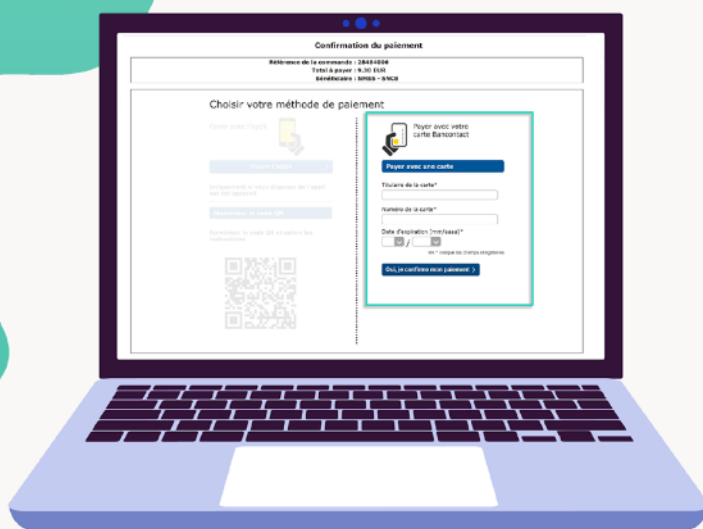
Confirmation du paiement

Référence de la commande : 28454806
Total à payer : 9,30 EUR
Bénéficiaire : SPMSS - SNCB

Choisir votre méthode de paiement

Payer avec l'app
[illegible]
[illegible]
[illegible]
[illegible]

Payer avec votre carte Bancontact

Payer avec une carte

Titulaire de la carte*

Numéro de la carte*

Date d'expiration (mm/aaaa)*

/

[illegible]

Oui, je confirme mon paiement ›